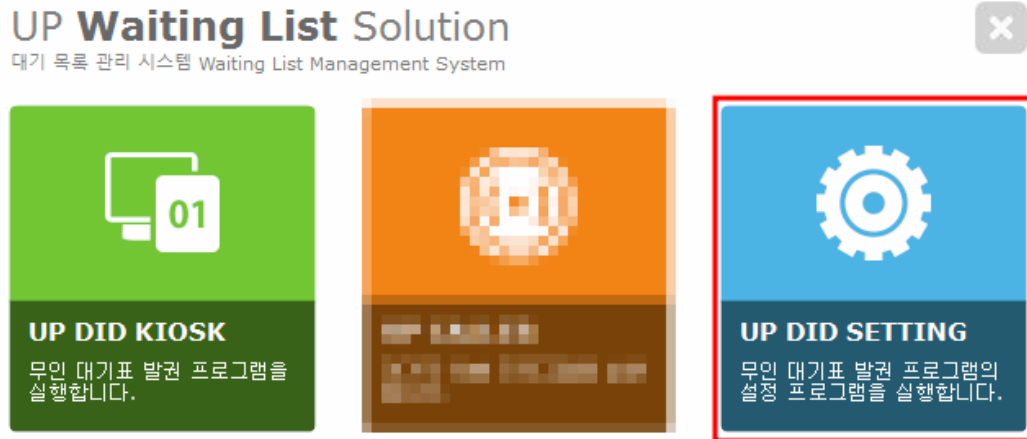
UP Waiting List Solution
대기 목록 관리 시스템 Waiting List Management System

01

UP DID KIOSK
무인 대기표 발권 프로그램을 실행합니다.

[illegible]
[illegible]

UP DID SETTING
무인 대기표 발권 프로그램의 설정 프로그램을 실행합니다.